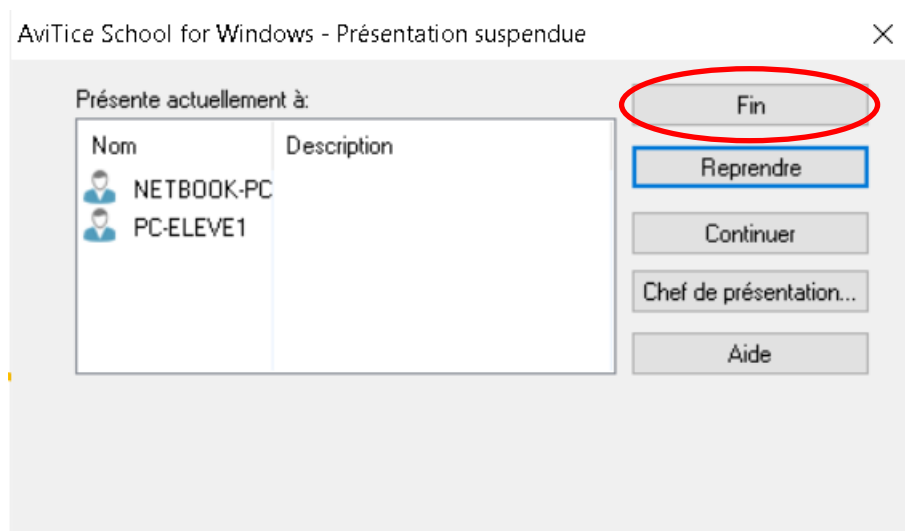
AviTice School for Windows - Présentation suspendue

×

Présente actuellement à:

| Nom | Description |
|---|---|
| NETBOOK-PC | |
| PC-ELEVE1 | |

Fin

Reprendre

Continuer

Chef de présentation...

Aide